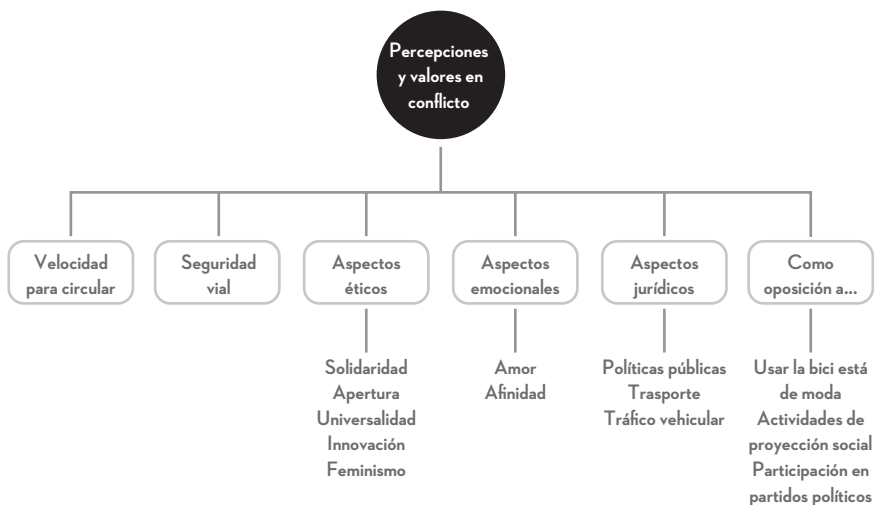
Percepciones y valores en conflicto

Velocidad para circular

Seguridad vial

Aspectos éticos

Solidaridad
Apertura
Universalidad
Innovación
Feminismo

Aspectos emocionales

Amor
Afinidad

Aspectos jurídicos

Políticas públicas
Trasporte
Tráfico vehicular

Como oposición a...

Usar la bici está de moda
Actividades de proyección social
Participación en partidos políticos